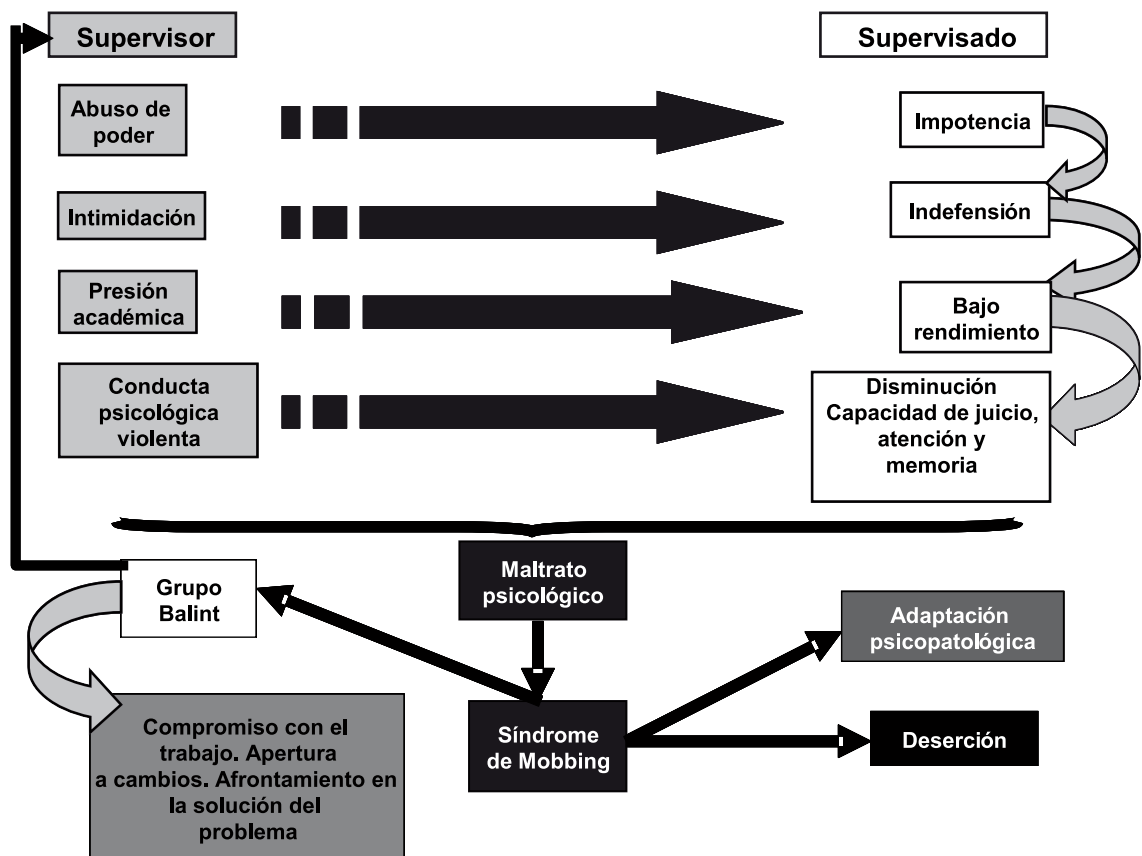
Supervisor

Supervisado

Abuso de poder

Intimidación

Presión académica

Conducta psicológica violenta

Impotencia

Indefensión

Bajo rendimiento

Disminución Capacidad de juicio, atención y memoria

Grupo Balint

Maltrato psicológico

Adaptación psicopatológica

Síndrome de Mobbing

Deserción

Compromiso con el trabajo. Apertura a cambios. Afrontamiento en la solución del problema